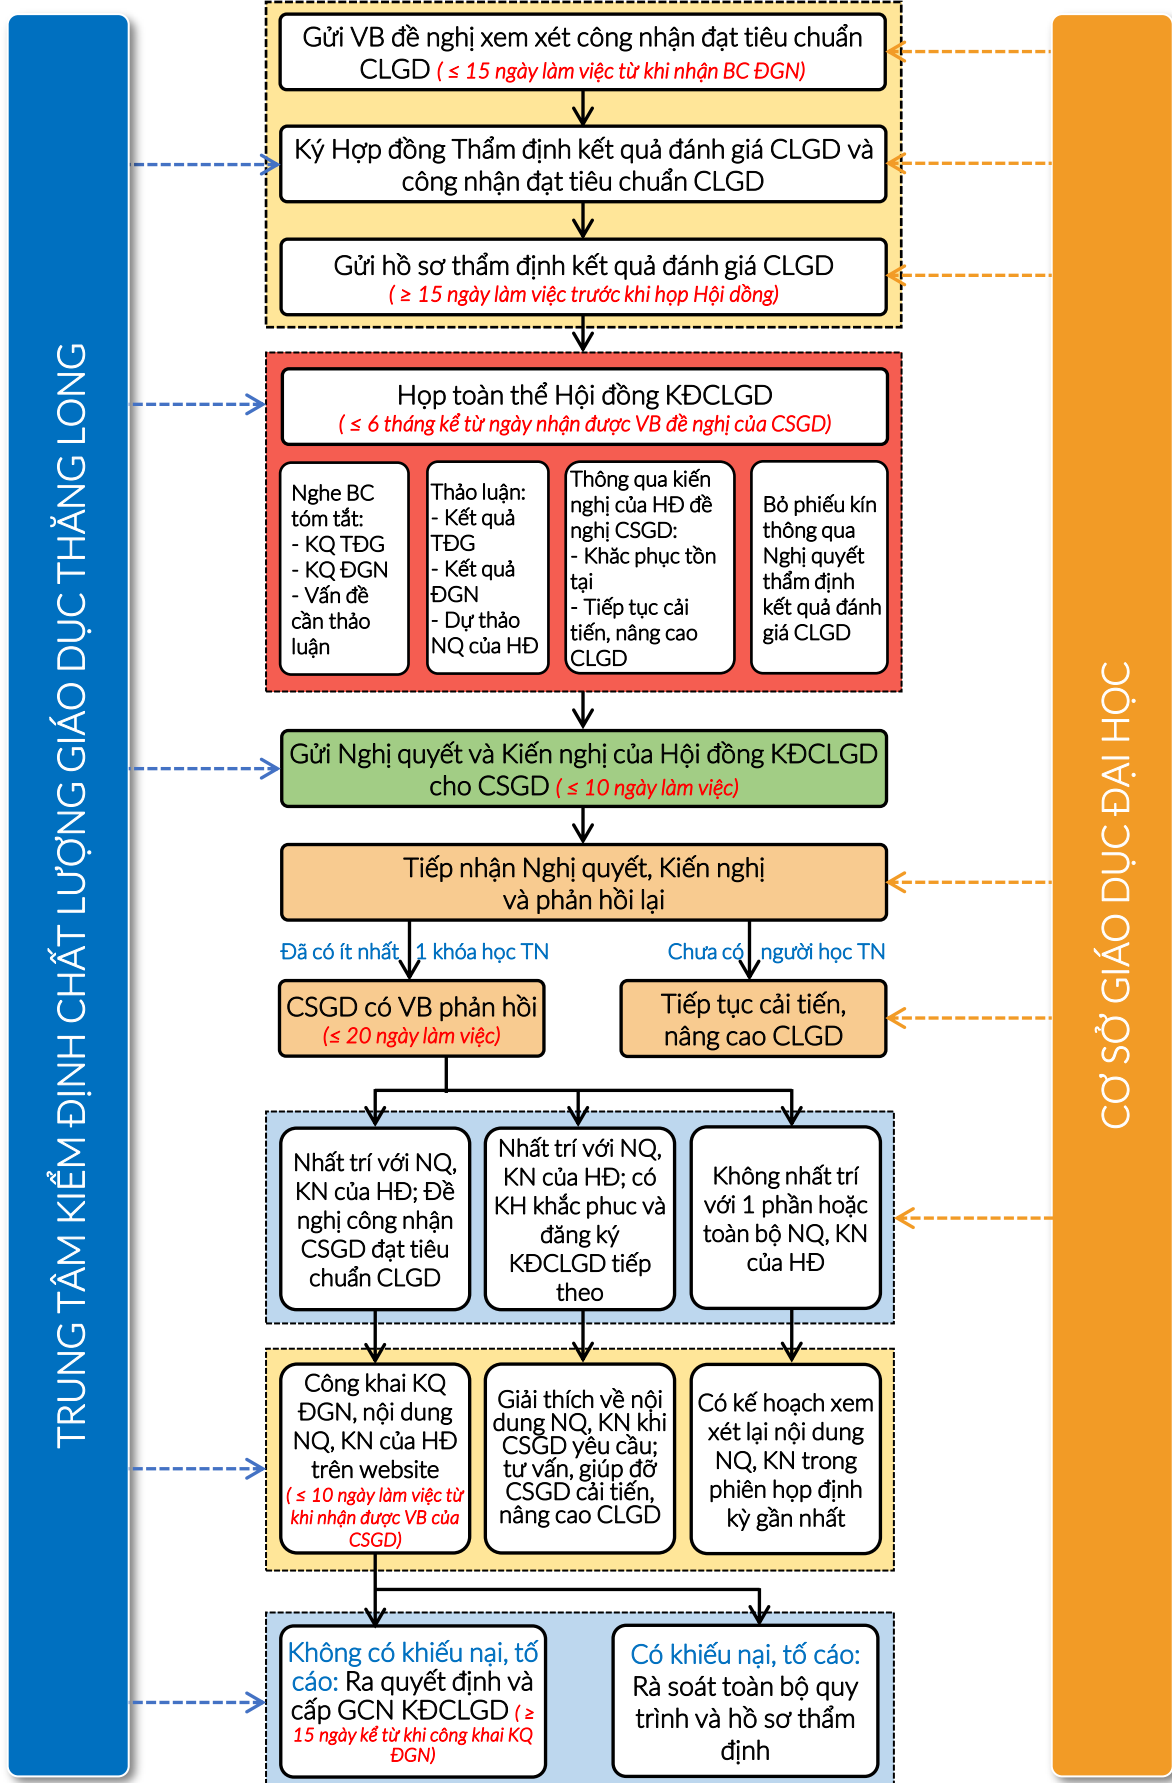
TRUNG TÂM KIỂM ĐỊNH CHẤT LƯỢNG GIÁO DỤC THĂNG LONG

CƠ SỞ GIÁO DỤC ĐẠI HỌC

Gửi VB đề nghị xem xét công nhận đạt tiêu chuẩn CLGD ( ≤ 15 ngày làm việc từ khi nhận BC ĐGN)

Ký Hợp đồng Thẩm định kết quả đánh giá CLGD và công nhận đạt tiêu chuẩn CLGD

Gửi hồ sơ thẩm định kết quả đánh giá CLGD ( ≥ 15 ngày làm việc trước khi họp Hội đồng)

Họp toàn thể Hội đồng KĐCLGD ( ≤ 6 tháng kể từ ngày nhận được VB đề nghị của CSGD)

Nghe BC tóm tắt:
- KQ TĐG
- KQ ĐGN
- Vấn đề cần thảo luận

Thảo luận:
- Kết quả TĐG
- Kết quả ĐGN
- Dự thảo NQ của HĐ

Thông qua kiến nghị của HĐ đề nghị CSGD:
- Khắc phục tồn tại
- Tiếp tục cải tiến, nâng cao CLGD

Bỏ phiếu kín thông qua Nghị quyết thẩm định kết quả đánh giá CLGD

Gửi Nghị quyết và Kiến nghị của Hội đồng KĐCLGD cho CSGD ( ≤ 10 ngày làm việc)

Tiếp nhận Nghị quyết, Kiến nghị và phản hồi lại

Đã có ít nhất 1 khóa học TN

Chưa có người học TN

CSGD có VB phản hồi (≤ 20 ngày làm việc)

Tiếp tục cải tiến, nâng cao CLGD

Nhất trí với NQ, KN của HĐ; Đề nghị công nhận CSGD đạt tiêu chuẩn CLGD

Nhất trí với NQ, KN của HĐ; có KH khắc phuc và đăng ký KĐCLGD tiếp theo

Không nhất trí với 1 phần hoặc toàn bộ NQ, KN của HĐ

Công khai KQ ĐGN, nội dung NQ, KN của HĐ trên website ( ≤ 10 ngày làm việc từ khi nhận được VB của CSGD)

Giải thích về nội dung NQ, KN khi CSGD yêu cầu; tư vấn, giúp đỡ CSGD cải tiến, nâng cao CLGD

Có kế hoạch xem xét lại nội dung NQ, KN trong phiên họp định kỳ gần nhất

Không có khiếu nại, tố cáo: Ra quyết định và cấp GCN KĐCLGD ( ≥ 15 ngày kể từ khi công khai KQ ĐGN)

Có khiếu nại, tố cáo: Rà soát toàn bộ quy trình và hồ sơ thẩm định